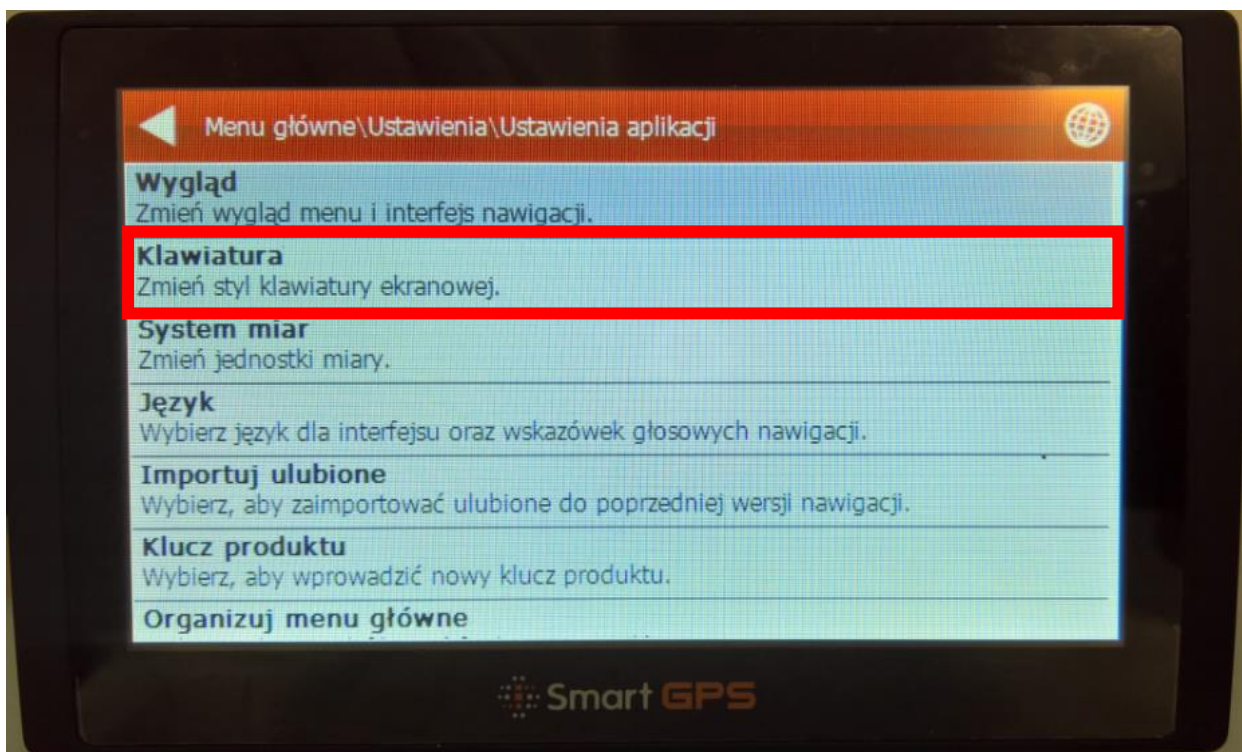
Menu główne\Ustawienia\Ustawienia aplikacji

Wygląd
Zmień wygląd menu i interfejs nawigacji.

Klawiatura
Zmień styl klawiatury ekranowej.

System miar
Zmień jednostki miary.

Język
Wybierz język dla interfejsu oraz wskazówek głosowych nawigacji.

Importuj ulubione
Wybierz, aby zaimportować ulubione do poprzedniej wersji nawigacji.

Klucz produktu
Wybierz, aby wprowadzić nowy klucz produktu.

Organizuj menu główne
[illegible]

Smart GPS